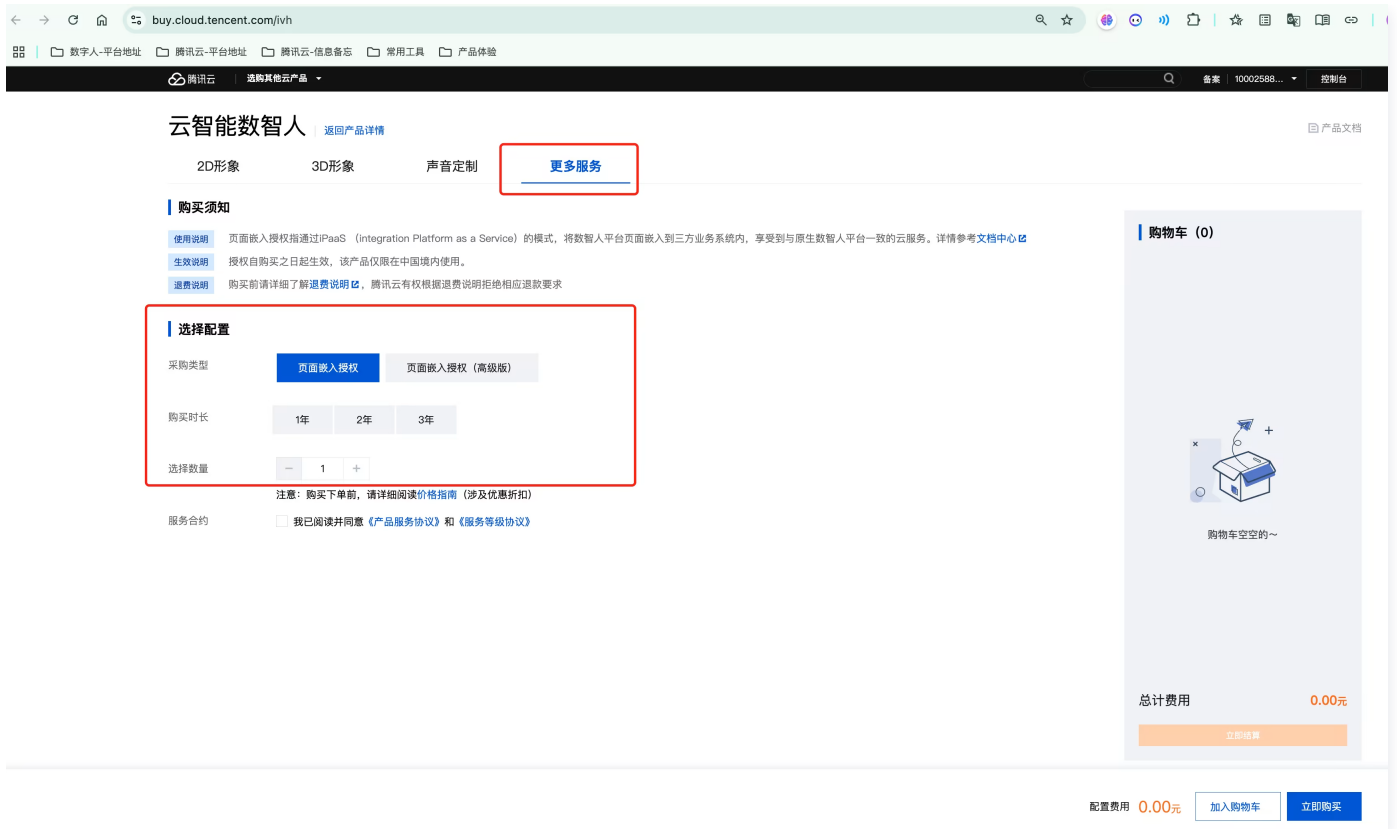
buy.cloud.tencent.com/ivh

数字人-平台地址 腾讯云-平台地址 腾讯云-信息备忘 常用工具 产品体验

腾讯云 选购其他云产品 备案 10002588... 控制台

云智能数智人 返回产品详情

产品文档

2D形象 3D形象 声音定制 更多服务

购买须知

使用说明 页面嵌入授权指通过iPaaS （integration Platform as a Service）的模式，将数智人平台页面嵌入到三方业务系统内，享受到与原生数智人平台一致的云服务。详情参考文档中心

生效说明 授权自购买之日起生效，该产品仅限在中国境内使用。

退费说明 购买前请详细了解退费说明，腾讯云有权根据退费说明拒绝相应退款要求

选择配置

采购类型 页面嵌入授权 页面嵌入授权（高级版）

购买时长 1年 2年 3年

选择数量 − 1 +

注意：购买下单前，请详细阅读价格指南（涉及优惠折扣）

服务合约 我已阅读并同意《产品服务协议》和《服务等级协议》

购物车（0）

购物车空空的～

总计费用 0.00元

立即结算

配置费用 0.00元 加入购物车 立即购买